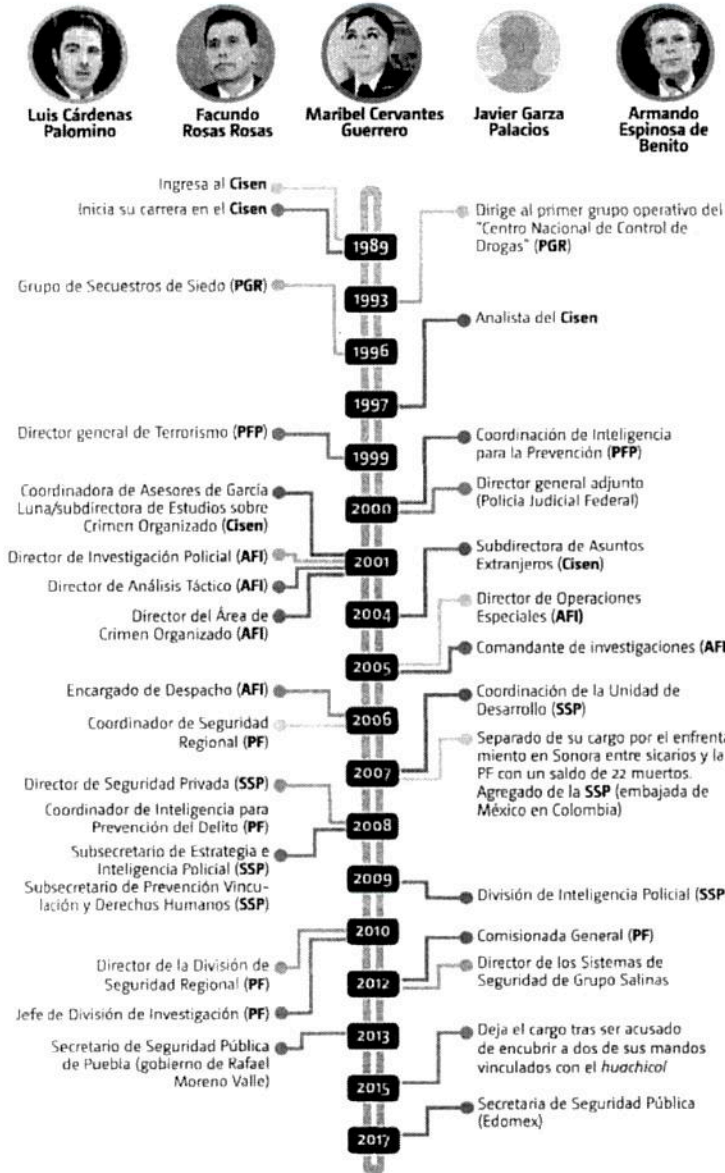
Luis Cárdenas Palomino

Facundo Rosas Rosas

Maribel Cervantes Guerrero

Javier Garza Palacios

Armando Espinosa de Benito

Ingresa al **Cisen**

Inicia su carrera en el **Cisen**

1989

Dirige al primer grupo operativo del "Centro Nacional de Control de Drogas" (**PGR**)

Grupo de Secuestros de Siedo (**PGR**)

1993

1996

Analista del **Cisen**

1997

Director general de Terrorismo (**PFP**)

1999

Coordinación de Inteligencia para la Prevención (**PFP**)

Coordinadora de Asesores de García Luna/subdirectora de Estudios sobre Crimen Organizado (**Cisen**)

2000

Director general adjunto (Policía Judicial Federal)

Director de Investigación Policial (**AFI**)

2001

Subdirectora de Asuntos Extranjeros (**Cisen**)

Director de Análisis Táctico (**AFI**)

Director del Área de Crimen Organizado (**AFI**)

2004

Director de Operaciones Especiales (**AFI**)

2005

Comandante de investigaciones (**AFI**

Encargado de Despacho (**AFI**)

2006

Coordinación de la Unidad de Desarrollo (**SSP**)

Coordinador de Seguridad Regional (**PF**)

Separado de su cargo por el enfrentamiento en Sonora entre sicarios y la PF con un saldo de 22 muertos. Agregado de la **SSP** (embajada de México en Colombia)

Director de Seguridad Privada (**SSP**)

2007

Coordinador de Inteligencia para Prevención del Delito (**PF**)

2008

Subsecretario de Estrategia e Inteligencia Policial (**SSP**)

Subsecretario de Prevención Vinculación y Derechos Humanos (**SSP**)

2009

División de Inteligencia Policial (**SSP**

2010

Comisionada General (**PF**)

Director de la División de Seguridad Regional (**PF**)

2012

Director de los Sistemas de Seguridad de Grupo Salinas

Jefe de División de Investigación (**PF**)

2013

Secretario de Seguridad Pública de Puebla (gobierno de Rafael Moreno Valle)

Deja el cargo tras ser acusado de encubrir a dos de sus mandos vinculados con el *huachicol*

2015

Secretaria de Seguridad Pública (Edomex)

2017